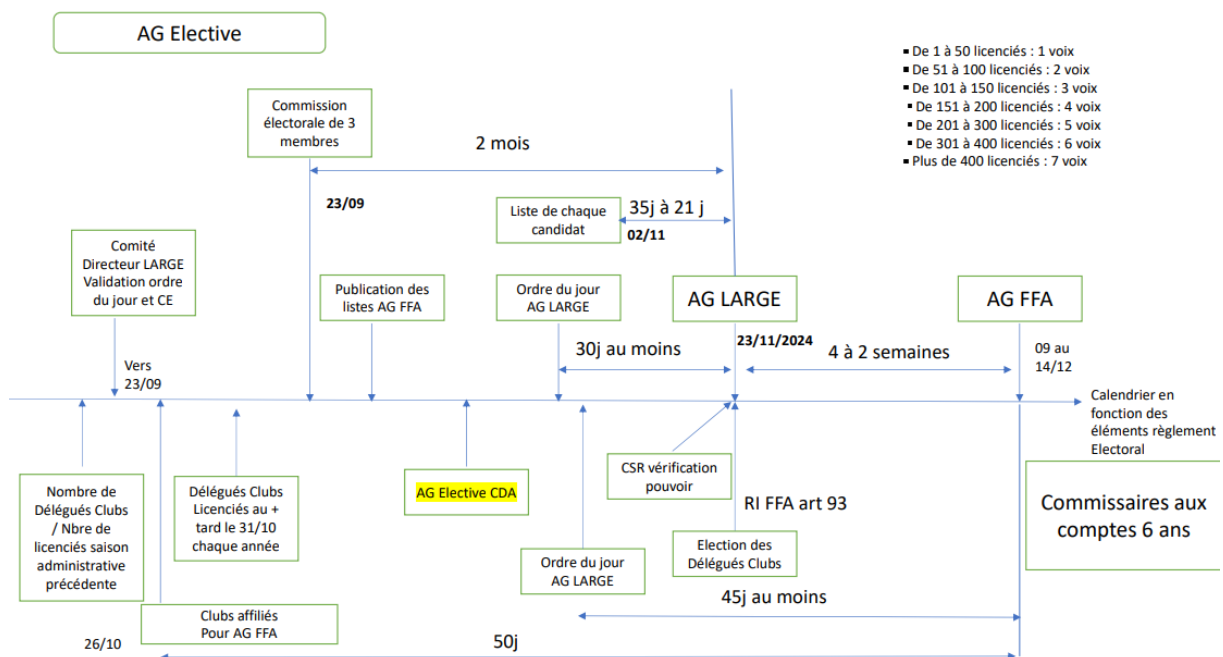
AG Elective

- De 1 à 50 licenciés : 1 voix
- De 51 à 100 licenciés : 2 voix
- De 101 à 150 licenciés : 3 voix
- De 151 à 200 licenciés : 4 voix
- De 201 à 300 licenciés : 5 voix
- De 301 à 400 licenciés : 6 voix
- Plus de 400 licenciés : 7 voix

Commission électorale de 3 membres

2 mois

23/09

Liste de chaque candidat

35j à 21 j

02/11

Comité Directeur LARGE Validation ordre du jour et CE

Publication des listes AG FFA

Ordre du jour AG LARGE

AG LARGE

AG FFA

Vers 23/09

30j au moins

23/11/2024

4 à 2 semaines

09 au 14/12

Calendrier en fonction des éléments règlement Electoral

Nombre de Délégués Clubs / Nbre de licenciés saison administrative précédente

Délégués Clubs Licenciés au + tard le 31/10 chaque année

AG Elective CDA

CSR vérification pouvoir

RI FFA art 93

Commissaires aux comptes 6 ans

Ordre du jour AG LARGE

Election des Délégués Clubs

45j au moins

Clubs affiliés Pour AG FFA

26/10

50j